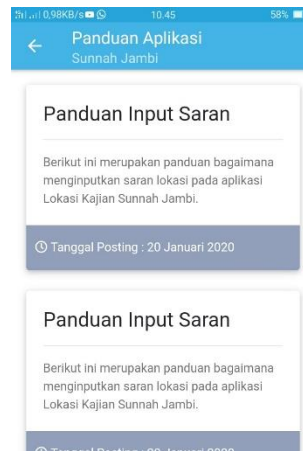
0,98KB/s 10.45 58%

Panduan Aplikasi
Sunnah Jambi

Panduan Input Saran

Berikut ini merupakan panduan bagaimana menginputkan saran lokasi pada aplikasi Lokasi Kajian Sunnah Jambi.

Tanggal Posting : 20 Januari 2020

Panduan Input Saran

Berikut ini merupakan panduan bagaimana menginputkan saran lokasi pada aplikasi Lokasi Kajian Sunnah Jambi.

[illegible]